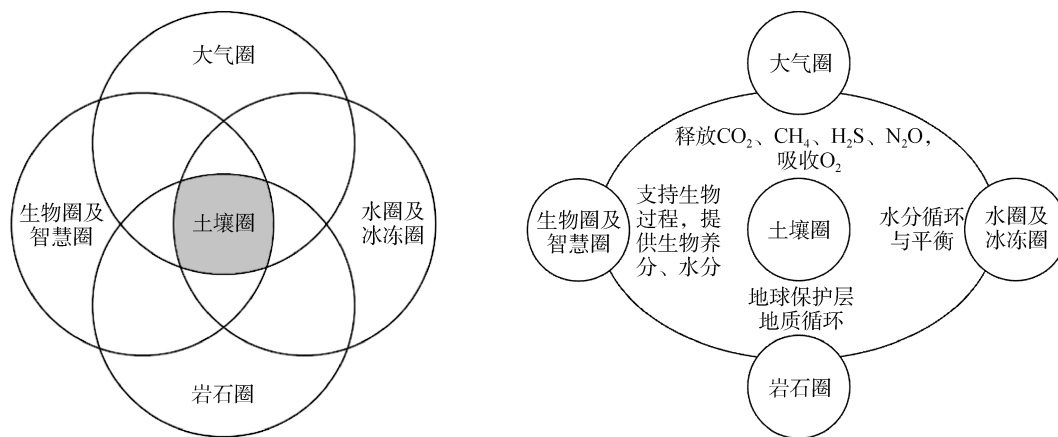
大气圈

生物圈及智慧圈

土壤圈

水圈及冰冻圈

岩石圈

大气圈

释放$CO_2$、$CH_4$、$H_2S$、$N_2O$，吸收$O_2$

生物圈及智慧圈

支持生物过程，提供生物养分、水分

土壤圈

水分循环与平衡

水圈及冰冻圈

地球保护层地质循环

岩石圈